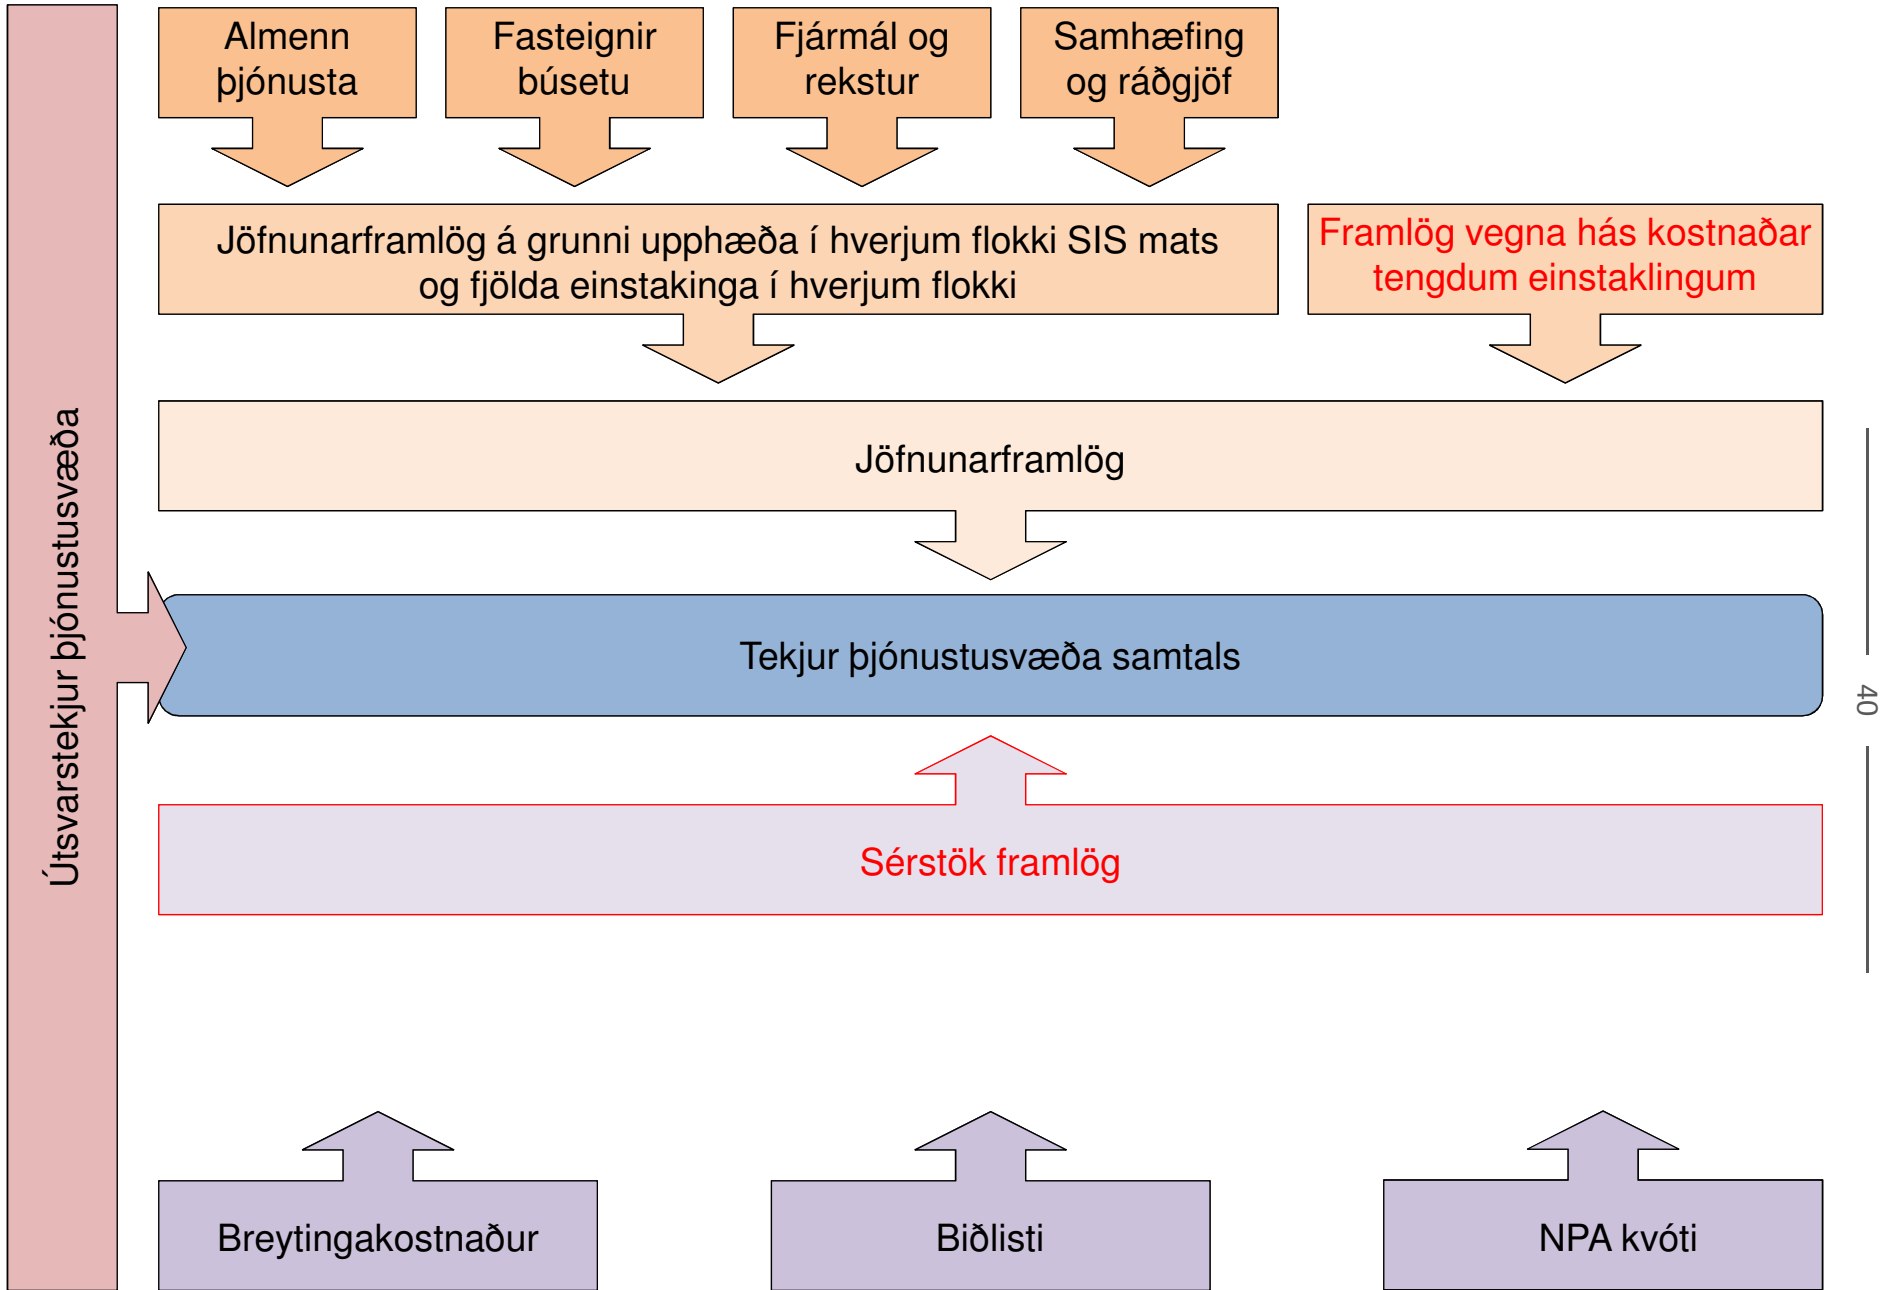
Útsvarstekjur þjónustusvæða

Almenn þjónusta

Fasteignir búsetu

Fjármál og rekstur

Samhæfing og ráðgjöf

Jöfnunarframlög á grunni upphæða í hverjum flokki SIS mats og fjölda einstakinga í hverjum flokki

Framlög vegna hás kostnaðar tengdum einstaklingum

Jöfnunarframlög

Tekjur þjónustusvæða samtals

Sérstök framlög

Breytingakostnaður

Biðlisti

NPA kvóti

40